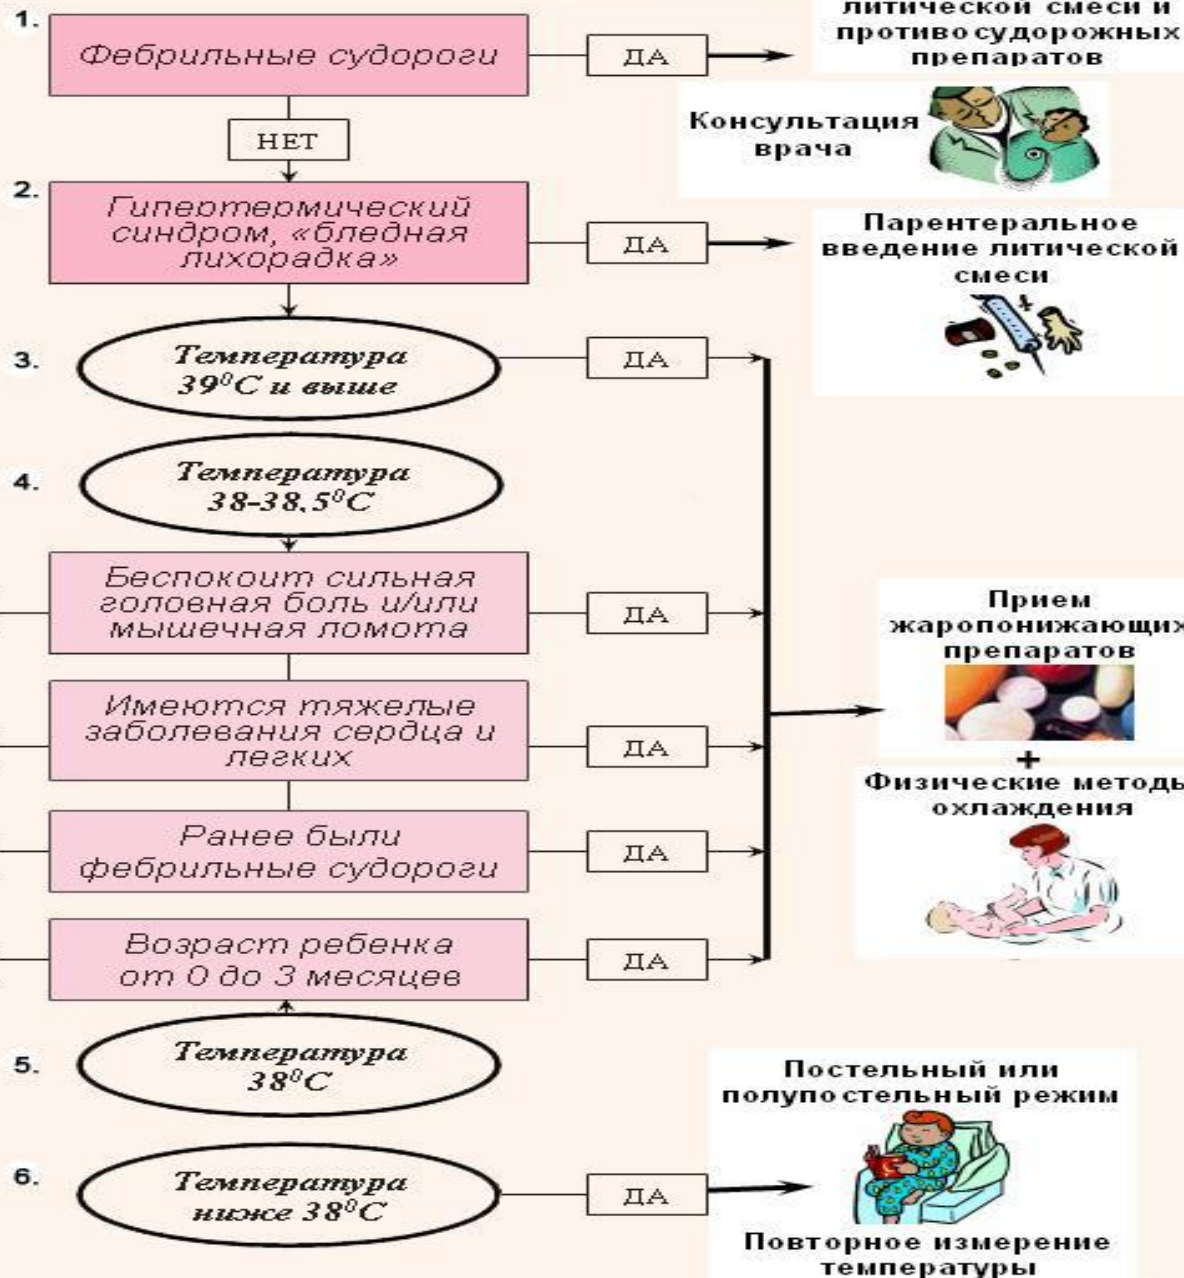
1. Фебрильные судороги

ДА

литической смеси и противосудорожных препаратов

НЕТ

Консультация врача

2. Гипертермический синдром, «бледная лихорадка»

ДА

Парентеральное введение литической смеси

3. Температура $39^0C$ и выше

ДА

4. Температура $38\text{-}38,5^0C$

Беспокоит сильная головная боль и/или мышечная ломота

ДА

Имеются тяжелые заболевания сердца и легких

ДА

Ранее были фебрильные судороги

ДА

Возраст ребенка от 0 до 3 месяцев

ДА

Прием жаропонижающих препаратов

+

Физические методы охлаждения

5. Температура $38^0C$

6. Температура ниже $38^0C$

ДА

Постельный или полупостельный режим

Повторное измерение температуры